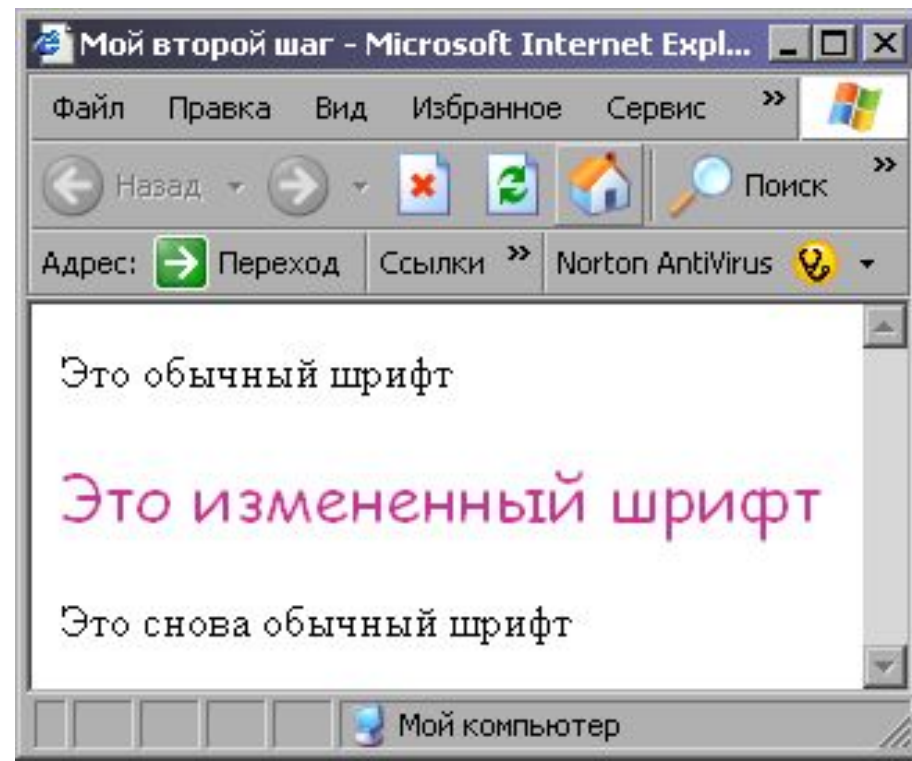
Мой второй шаг - Microsoft Internet Expl...

Файл Правка Вид Избранное Сервис »

Назад Поиск »

Адрес: Переход Ссылки » Norton AntiVirus

Это обычный шрифт

Это измененный шрифт

Это снова обычный шрифт

Мой компьютер